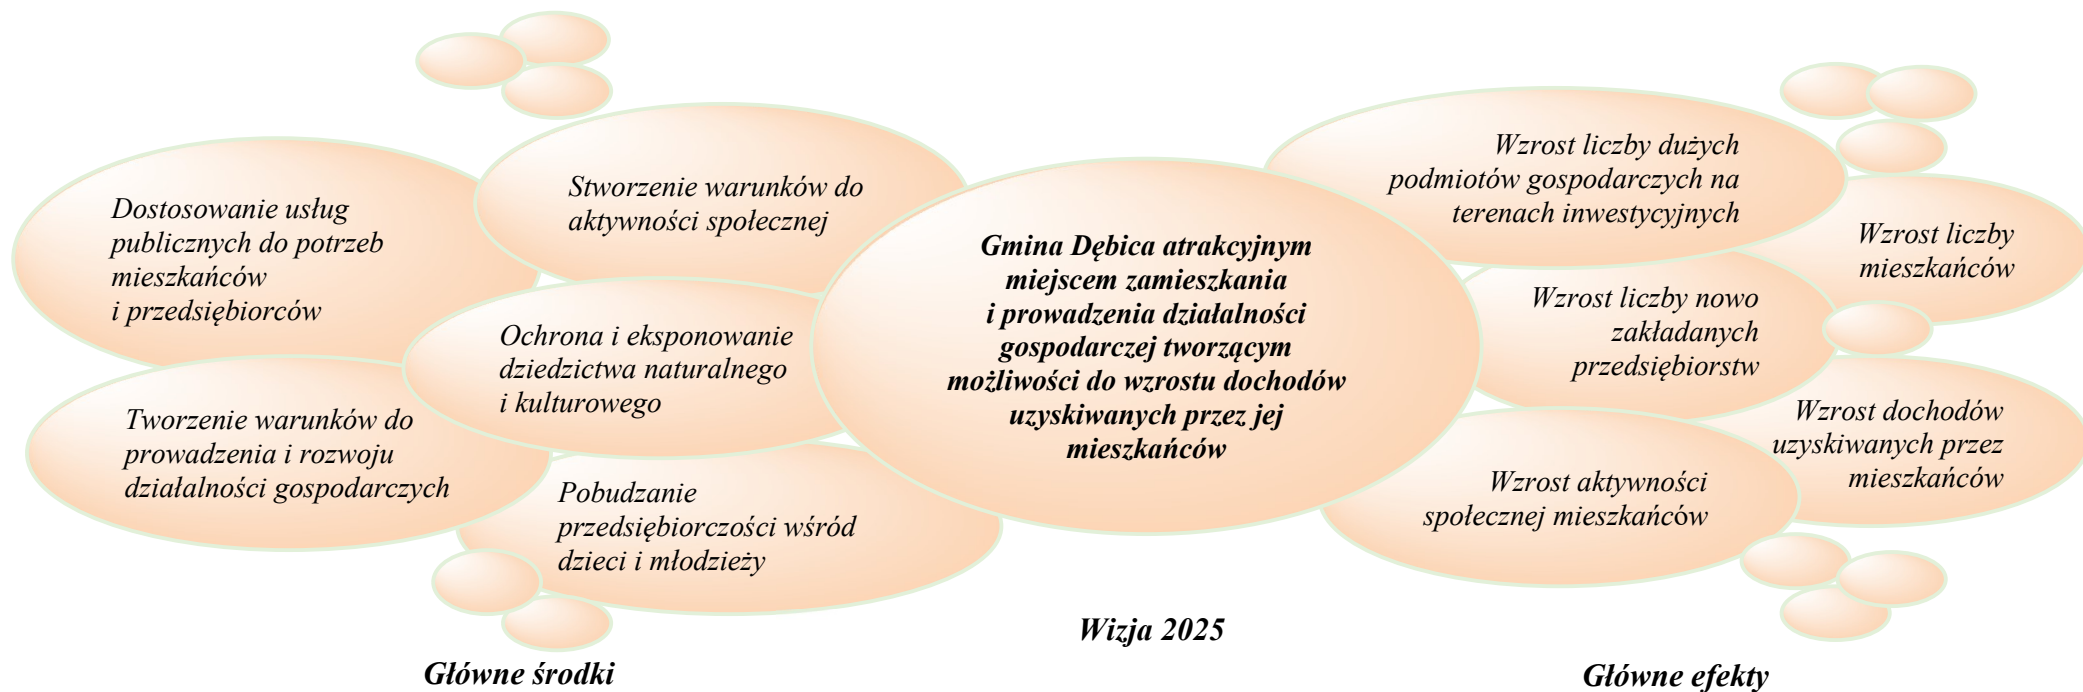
Dostosowanie usług publicznych do potrzeb mieszkańców
i przedsiębiorców

Stworzenie warunków do aktywności społecznej

Ochrona i eksponowanie dziedzictwa naturalnego
i kulturowego

Tworzenie warunków do prowadzenia i rozwoju działalności gospodarczych

Pobudzanie przedsiębiorczości wśród dzieci i młodzieży

Gmina Dębica atrakcyjnym miejscem zamieszkania
i prowadzenia działalności gospodarczej tworzącym możliwości do wzrostu dochodów uzyskiwanych przez jej mieszkańców

Wzrost liczby dużych podmiotów gospodarczych na terenach inwestycyjnych

Wzrost liczby mieszkańców

Wzrost liczby nowo zakładanych przedsiębiorstw

Wzrost dochodów uzyskiwanych przez mieszkańców

Wzrost aktywności społecznej mieszkańców

Wizja 2025

Główne środki

Główne efekty